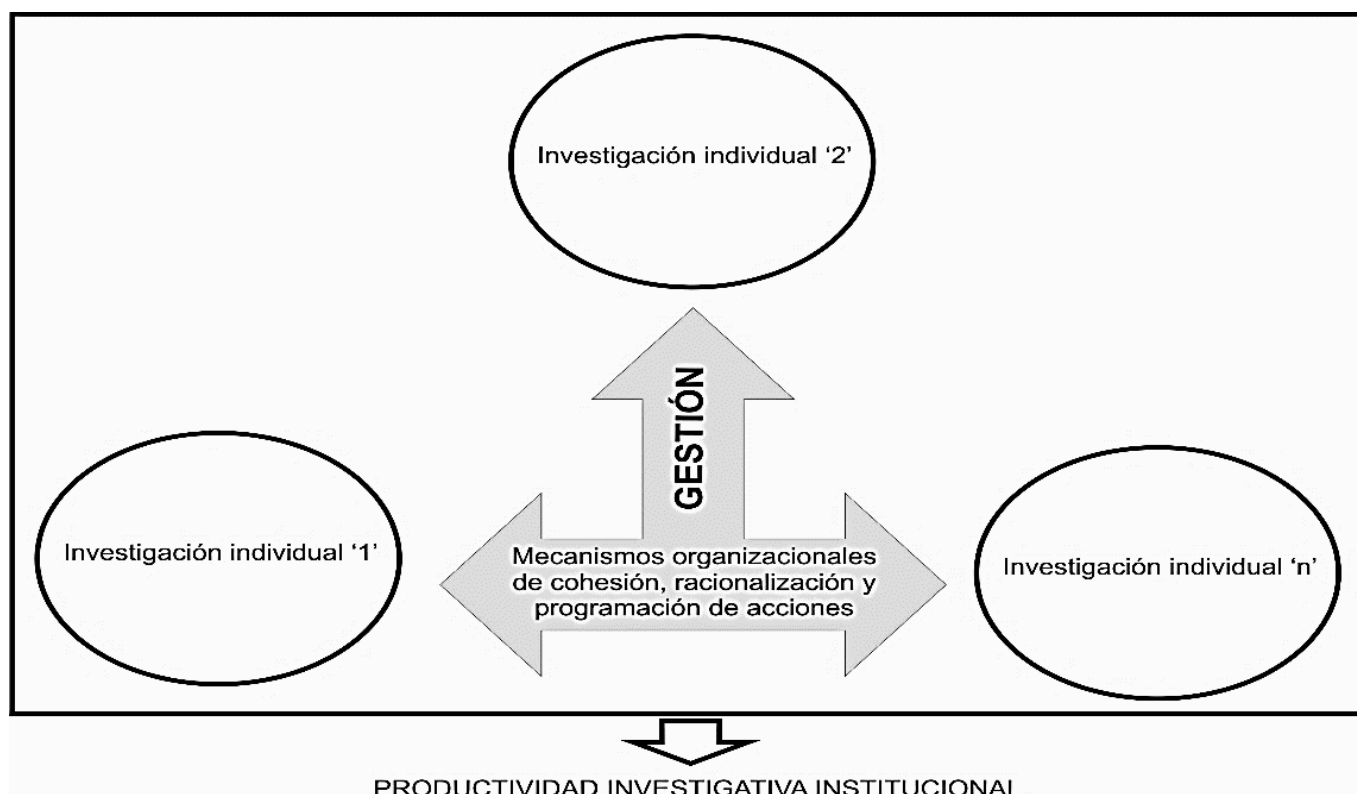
Investigación individual '2'

GESTIÓN

Investigación individual '1'

Mecanismos organizacionales de cohesión, racionalización y programación de acciones

Investigación individual 'n'

PRODUCTIVIDAD INVESTIGATIVA INSTITUCIONAL